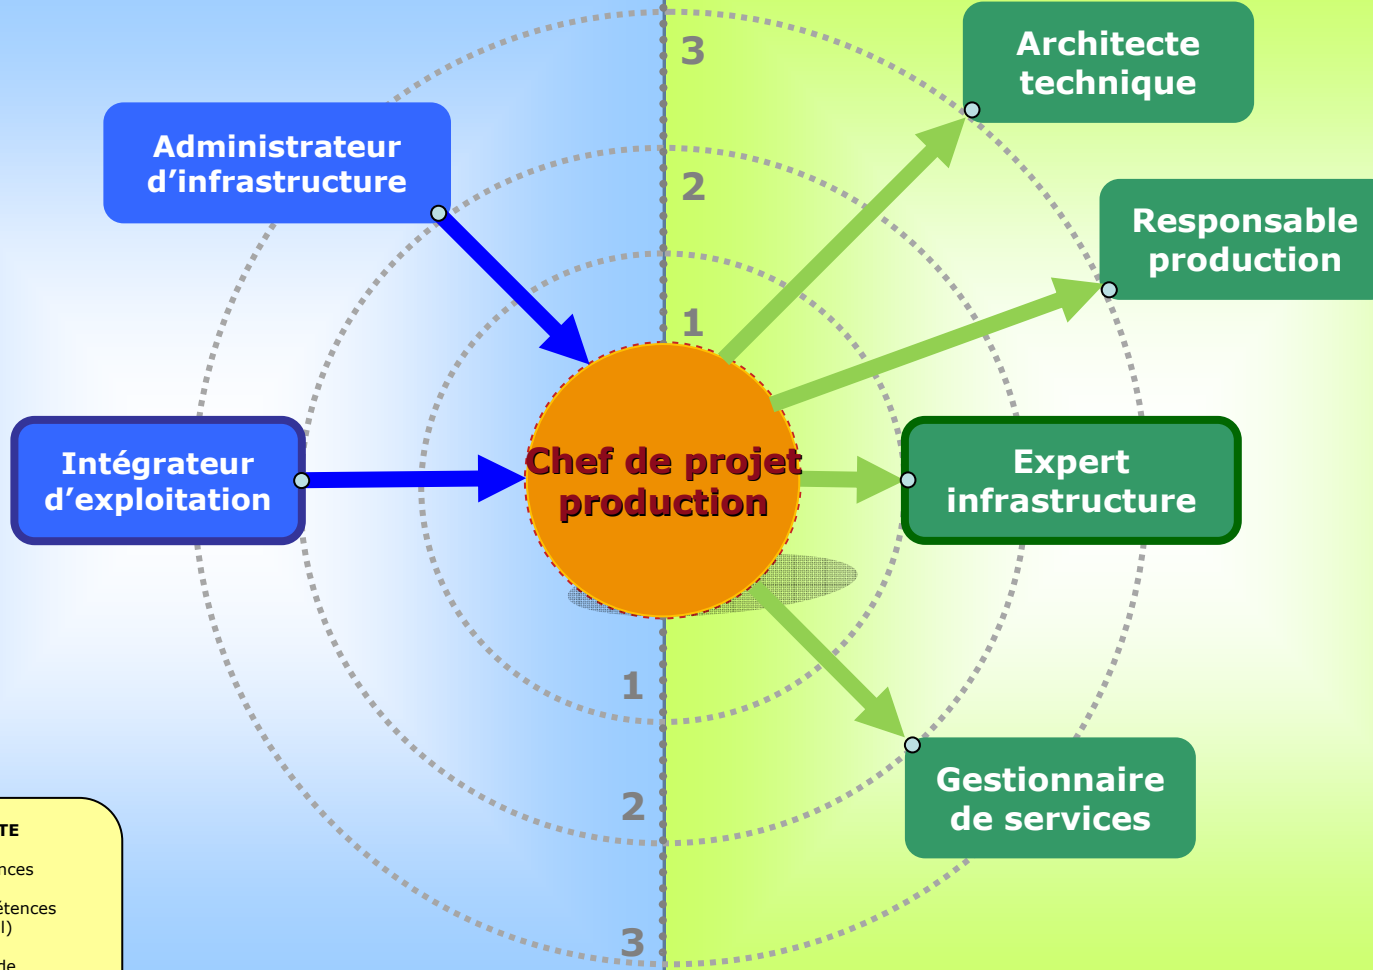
3

Architecte technique

Administrateur d'infrastructure

2

Responsable production

1

Intégrateur d'exploitation

Chef de projet production

Expert infrastructure

1

Gestionnaire de services

2

3

TE

nces

étences
l)

de